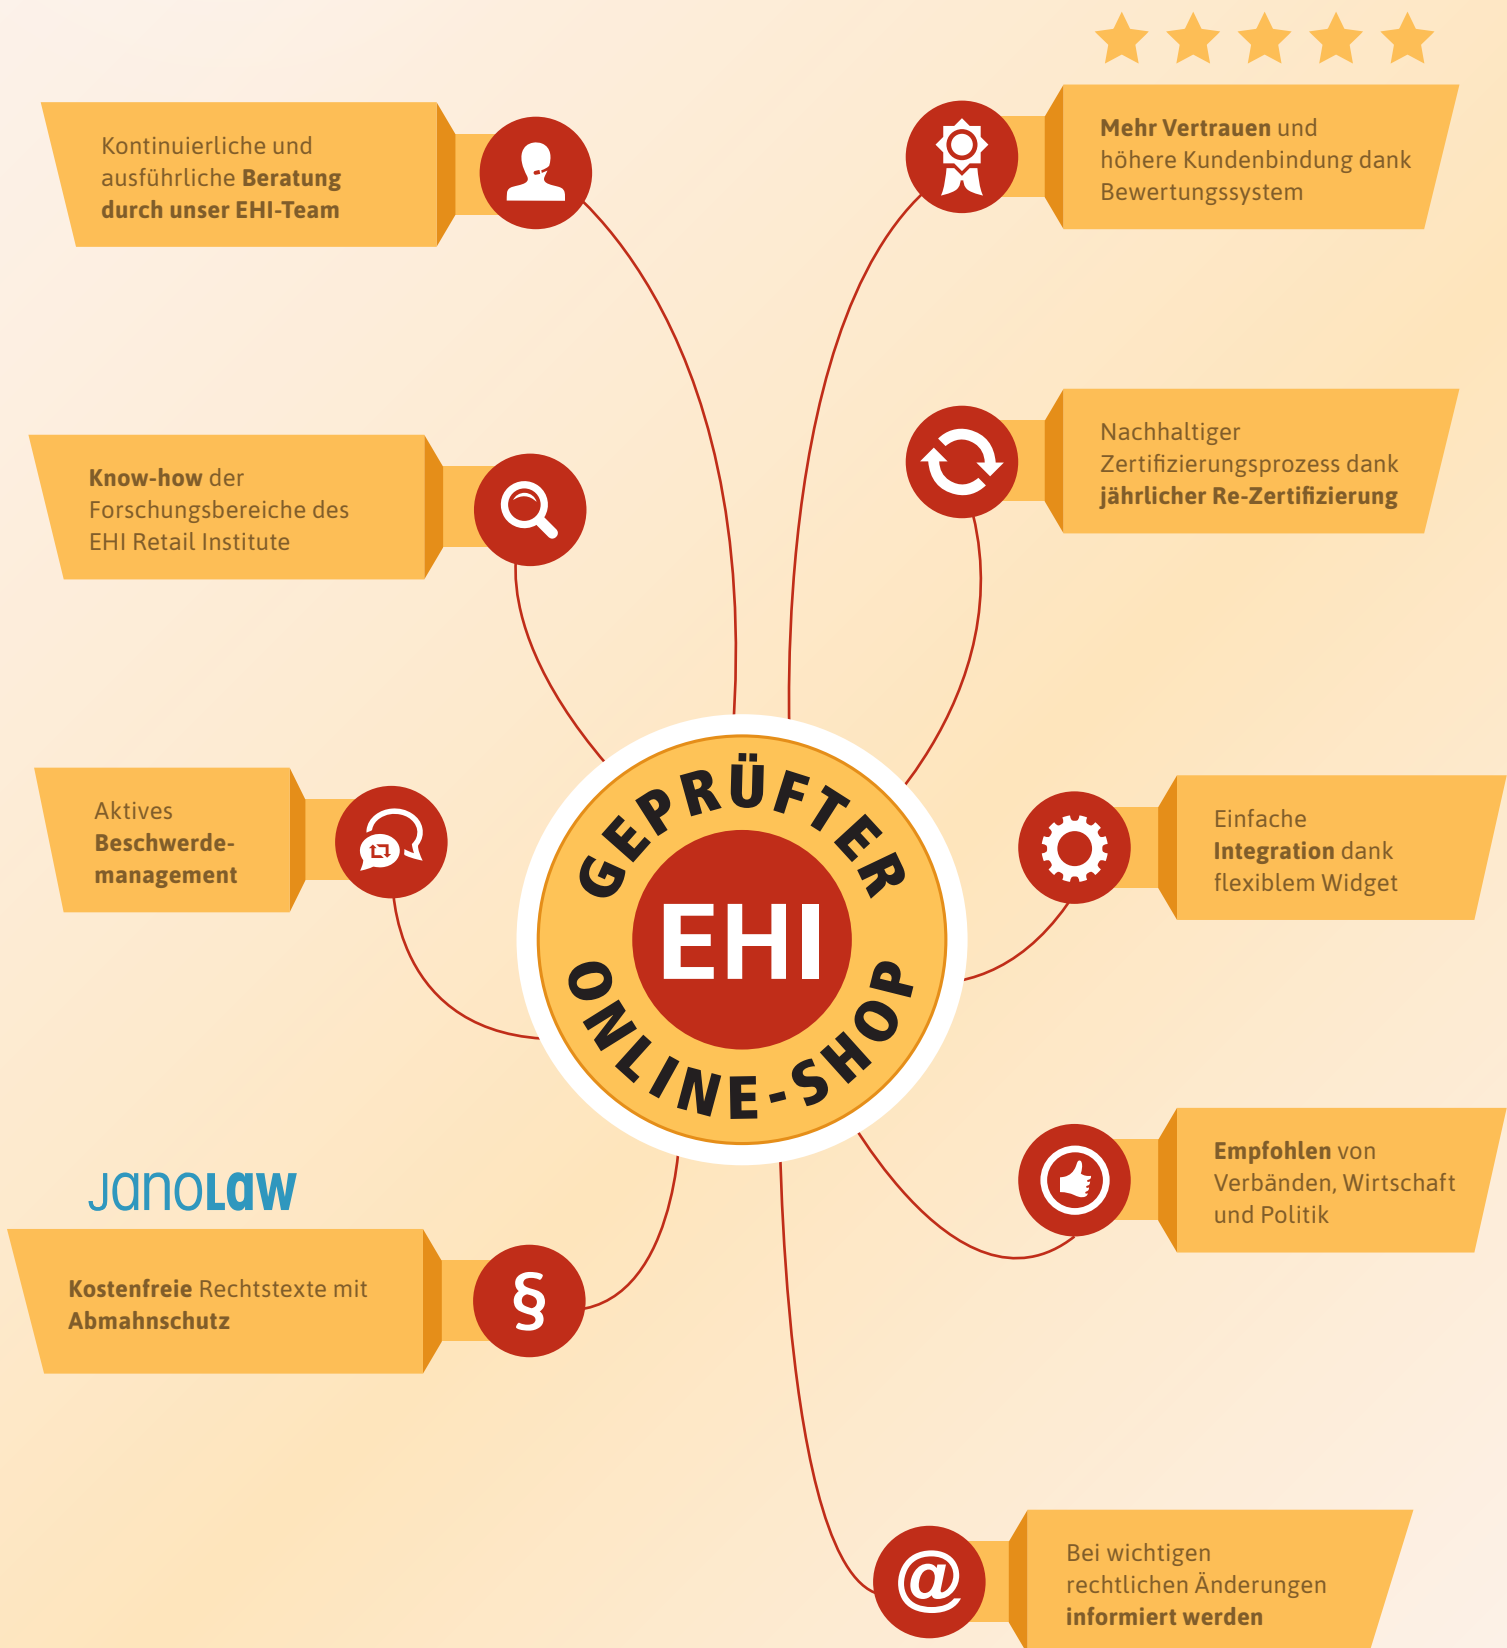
Kontinuierliche und ausführliche **Beratung durch unser EHI-Team**

**Mehr Vertrauen** und höhere Kundenbindung dank Bewertungssystem

**Know-how** der Forschungsbereiche des EHI Retail Institute

Nachhaltiger Zertifizierungsprozess dank **jährlicher Re-Zertifizierung**

Aktives **Beschwerdemanagement**

GEPRÜFTER EHI ONLINE-SHOP

Einfache **Integration** dank flexiblem Widget

janolaw

**Kostenfreie** Rechtstexte mit **Abmahnschutz**

§

**Empfohlen** von Verbänden, Wirtschaft und Politik

@

Bei wichtigen rechtlichen Änderungen **informiert werden**